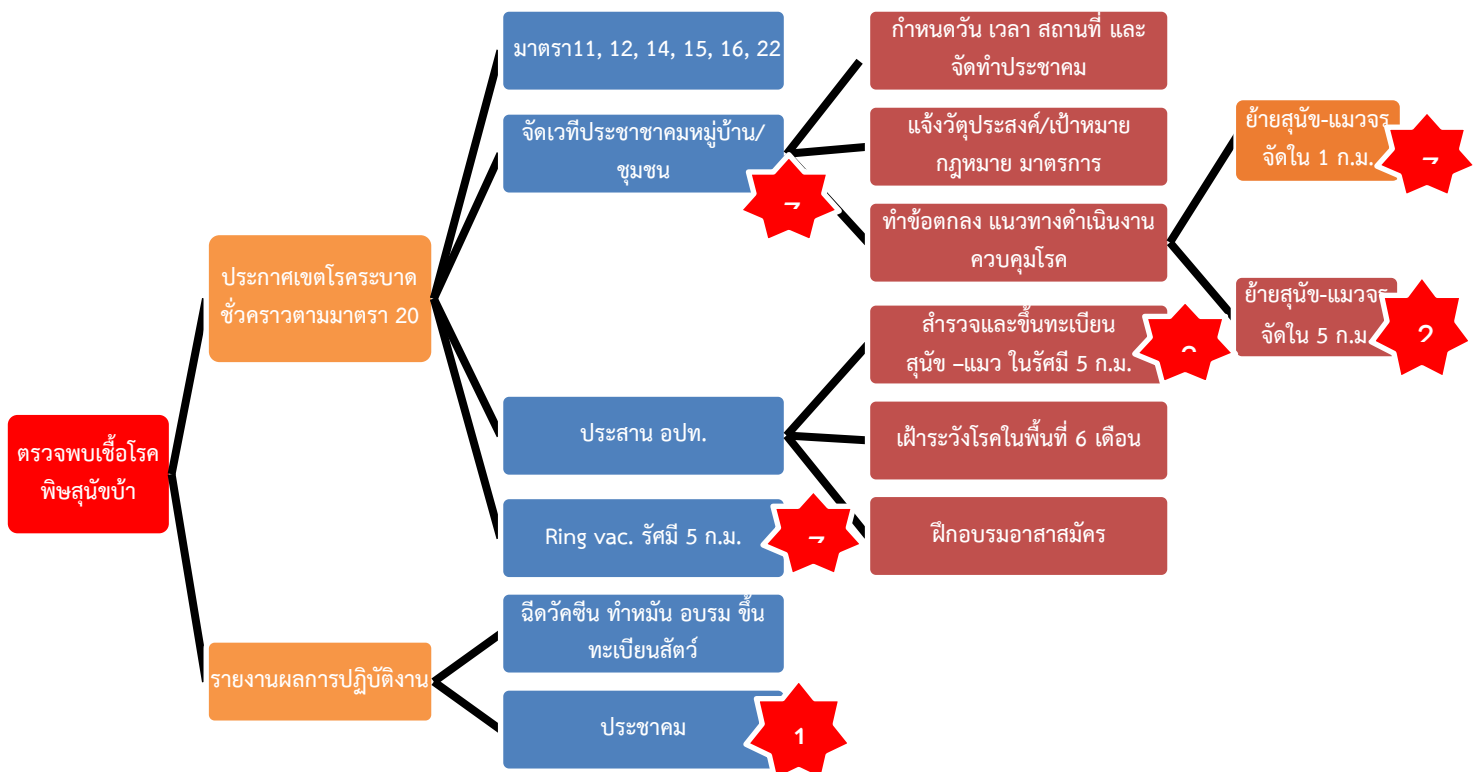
ตรวจพบเชื้อโรคพิษสุนัขบ้า

ประกาศเขตโรคระบาดชั่วคราวตามมาตรา 20

มาตรา11, 12, 14, 15, 16, 22

จัดเวทีประชาชาคมหมู่บ้าน/ชุมชน

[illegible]

กำหนดวัน เวลา สถานที่ และจัดทำประชาคม

แจ้งวัตุประสงค์/เป้าหมาย กฎหมาย มาตรการ

ทำข้อตกลง แนวทางดำเนินงานควบคุมโรค

ย้ายสุนัข-แมวจรจัดใน 1 ก.ม.

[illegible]

ย้ายสุนัข-แมวจรจัดใน 5 ก.ม.

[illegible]

สำรวจและขึ้นทะเบียน สุนัข –แมว ในรัศมี 5 ก.ม.

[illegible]

ประสาน อปท.

เฝ้าระวังโรคในพื้นที่ 6 เดือน

Ring vac. รัศมี 5 ก.ม.

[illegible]

ฝึกอบรมอาสาสมัคร

รายงานผลการปฏิบัติงาน

ฉีดวัคซีน ทำหมัน อบรม ขึ้นทะเบียนสัตว์

ประชาคม

1